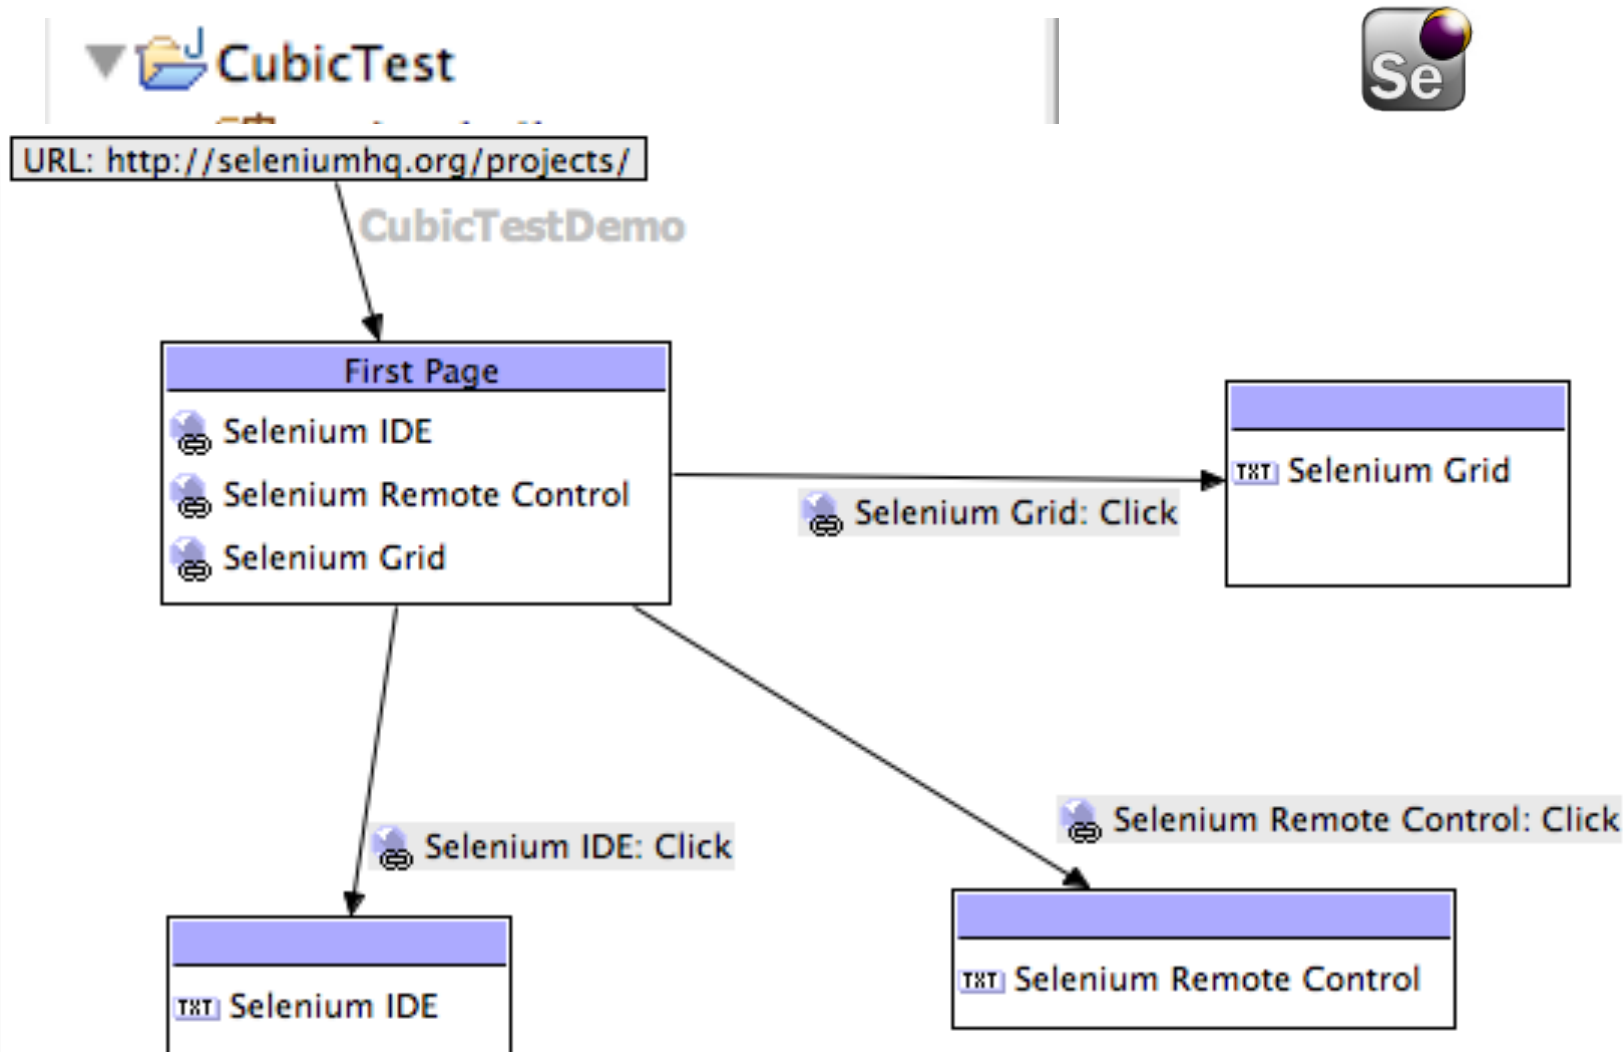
CubicTest

Se

URL: http://seleniumhq.org/projects/

CubicTestDemo

First Page
Selenium IDE
Selenium Remote Control
Selenium Grid

Selenium Grid: Click

TXT Selenium Grid

Selenium IDE: Click

Selenium Remote Control: Click

TXT Selenium IDE

TXT Selenium Remote Control